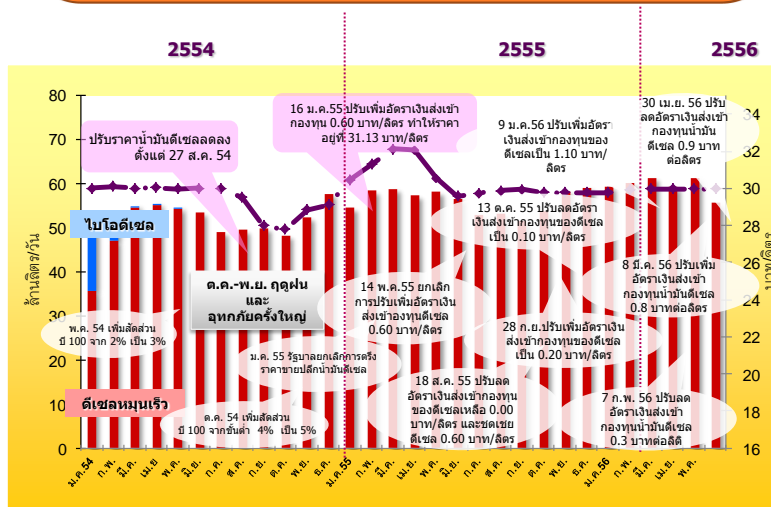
2554

2555

2556

80
70
60
50
40
30
20
10
0

ล้านลิตร/วัน

34
32
30
28
26
24
22
20
18
16

บาท/ลิตร

ปรับราคาน้ำมันดีเซลลดลง ตั้งแต่ 27 ส.ค. 54

16 ม.ค.55 ปรับเพิ่มอัตราเงินส่งเข้ากองทุน 0.60 บาท/ลิตร ทำให้ราคาอยู่ที่ 31.13 บาท/ลิตร

9 ม.ค.56 ปรับเพิ่มอัตราเงินส่งเข้ากองทุนของดีเซลเป็น 1.10 บาท/ลิตร

30 เม.ย. 56 ปรับลดอัตราเงินส่งเข้ากองทุนน้ำมันดีเซล 0.9 บาทต่อลิตร

ไบโอดีเซล

ต.ค.-พ.ย. ฤดูฝนและอุทกภัยครั้งใหญ่

13 ต.ค. 55 ปรับลดอัตราเงินส่งเข้ากองทุนของดีเซลเป็น 0.10 บาท/ลิตร

14 พ.ค.55 ยกเลิกการปรับเพิ่มอัตราเงินส่งเข้ากองทุนดีเซล 0.60 บาท/ลิตร

8 มี.ค. 56 ปรับเพิ่มอัตราเงินส่งเข้ากองทุนน้ำมันดีเซล 0.8 บาทต่อลิตร

พ.ค. 54 เพิ่มสัดส่วนบี 100 จาก 2% เป็น 3%

28 ก.ย.ปรับเพิ่มอัตราเงินส่งเข้ากองทุนของดีเซลเป็น 0.20 บาท/ลิตร

ม.ค. 55 รัฐบาลยกเลิกการตรึงราคาขายปลีกน้ำมันดีเซล

18 ส.ค. 55 ปรับลดอัตราเงินส่งเข้ากองทุนของดีเซลเหลือ 0.00 บาท/ลิตร และชดเชยดีเซล 0.60 บาท/ลิตร

7 ก.พ. 56 ปรับลดอัตราเงินส่งเข้ากองทุนน้ำมันดีเซล 0.3 บาทต่อลิตร

ดีเซลหมุนเร็ว

ต.ค. 54 เพิ่มสัดส่วนบี 100 จากขั้นต่ำ 4% เป็น 5%

ม.ค.54 ก.พ. มี.ค. เม.ย. พ.ค. มิ.ย. ก.ค. ส.ค. ก.ย. ต.ค. พ.ย. ธ.ค. ม.ค.55 ก.พ. มี.ค. เม.ย. พ.ค. มิ.ย. ก.ค. ส.ค. ก.ย. ต.ค. พ.ย. ธ.ค. ม.ค.56 ก.พ. มี.ค. เม.ย. พ.ค.